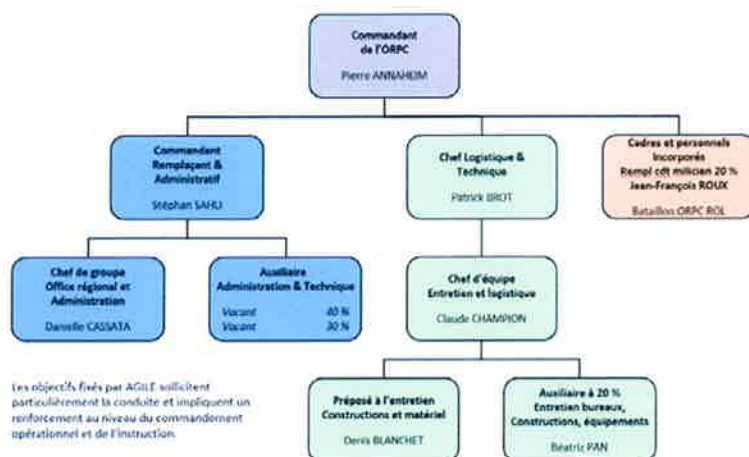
Commandant de l'ORPC

Pierre ANNAHEIM

Commandant Remplaçant & Administratif

Stéphan SAHLI

Chef Logistique & Technique

Patrick BROT

Cadres et personnels incorporés
Rempl cdt milicien 20 %
Jean-François ROUX

Bataillon ORPC ROL

Chef de groupe Office régional et Administration

Danielle CASSATA

Auxiliaire Administration & Technique

Vacant 40 %
Vacant 30 %

Chef d'équipe Entretien et logistique

Claude CHAMPION

Les objectifs fixés par AGILE sollicitent particulièrement la conduite et impliquent un renforcement au niveau du commandement opérationnel et de l'instruction.

Préposé à l'entretien Constructions et matériel

Denis BLANCHET

Auxiliaire à 20 %
Entretien bureaux, Constructions, équipements

Béatriz PAN